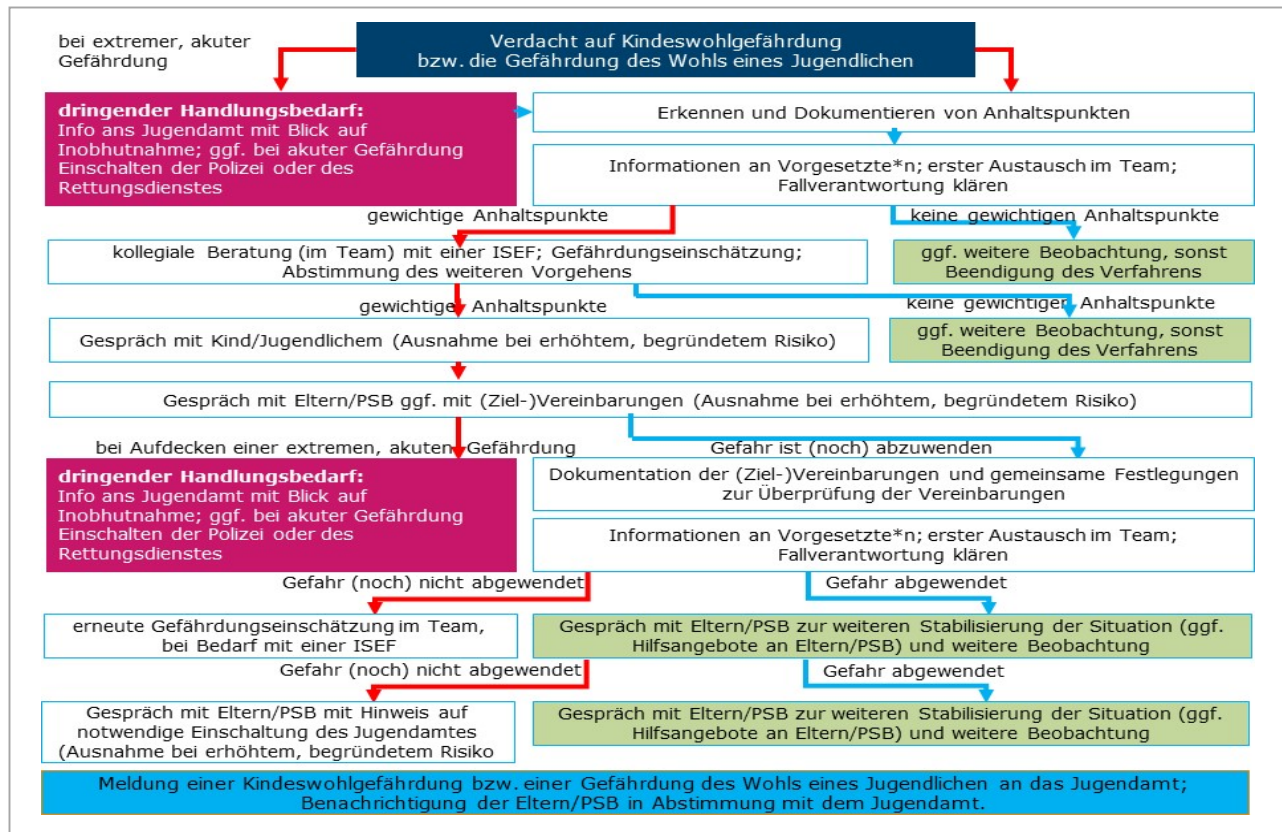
Verdacht auf Kindeswohlgefährdung bzw. die Gefährdung des Wohls eines Jugendlichen

bei extremer, akuter Gefährdung

dringender Handlungsbedarf:
Info ans Jugendamt mit Blick auf Inobhutnahme; ggf. bei akuter Gefährdung Einschalten der Polizei oder des Rettungsdienstes

Erkennen und Dokumentieren von Anhaltspunkten

Informationen an Vorgesetzte*n; erster Austausch im Team; Fallverantwortung klären

gewichtige Anhaltspunkte

keine gewichtigen Anhaltspunkte

kollegiale Beratung (im Team) mit einer ISEF; Gefährdungseinschätzung; Abstimmung des weiteren Vorgehens

ggf. weitere Beobachtung, sonst Beendigung des Verfahrens

gewichtige Anhaltspunkte

keine gewichtigen Anhaltspunkte

Gespräch mit Kind/Jugendlichem (Ausnahme bei erhöhtem, begründetem Risiko)

ggf. weitere Beobachtung, sonst Beendigung des Verfahrens

Gespräch mit Eltern/PSB ggf. mit (Ziel-)Vereinbarungen (Ausnahme bei erhöhtem, begründetem Risiko)

bei Aufdecken einer extremen, akuten Gefährdung

Gefahr ist (noch) abzuwenden

dringender Handlungsbedarf:
Info ans Jugendamt mit Blick auf Inobhutnahme; ggf. bei akuter Gefährdung Einschalten der Polizei oder des Rettungsdienstes

Dokumentation der (Ziel-)Vereinbarungen und gemeinsame Festlegungen zur Überprüfung der Vereinbarungen

Informationen an Vorgesetzte*n; erster Austausch im Team; Fallverantwortung klären

Gefahr (noch) nicht abgewendet

Gefahr abgewendet

erneute Gefährdungseinschätzung im Team, bei Bedarf mit einer ISEF

Gespräch mit Eltern/PSB zur weiteren Stabilisierung der Situation (ggf. Hilfsangebote an Eltern/PSB) und weitere Beobachtung

Gefahr (noch) nicht abgewendet

Gefahr abgewendet

Gespräch mit Eltern/PSB mit Hinweis auf notwendige Einschaltung des Jugendamtes (Ausnahme bei erhöhtem, begründetem Risiko

Gespräch mit Eltern/PSB zur weiteren Stabilisierung der Situation (ggf. Hilfsangebote an Eltern/PSB) und weitere Beobachtung

Meldung einer Kindeswohlgefährdung bzw. einer Gefährdung des Wohls eines Jugendlichen an das Jugendamt; Benachrichtigung der Eltern/PSB in Abstimmung mit dem Jugendamt.